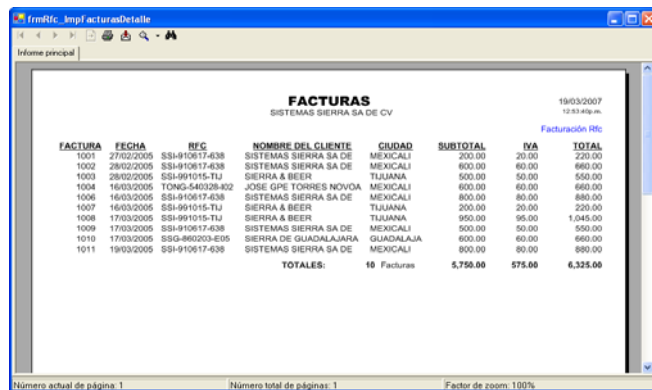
frmRfc_ImpFacturasDetalle

Informe principal

FACTURAS
SISTEMAS SIERRA SA DE CV

19/03/2007
12:53:40p.m.

Facturación Rfc

| FACTURA | FECHA | RFC | NOMBRE DEL CLIENTE | CIUDAD | SUBTOTAL | IVA | TOTAL |
|---|---|---|---|---|---|---|---|
| 1001 | 27/02/2005 | SSI-910617-638 | SISTEMAS SIERRA SA DE | MEXICALI | 200.00 | 20.00 | 220.00 |
| 1002 | 28/02/2005 | SSI-910617-638 | SISTEMAS SIERRA SA DE | MEXICALI | 600.00 | 60.00 | 660.00 |
| 1003 | 28/02/2005 | SSI-991015-TIJ | SIERRA & BEER | TIJUANA | 500.00 | 50.00 | 550.00 |
| 1004 | 16/03/2005 | TONG-540328-I02 | JOSE GPE TORRES NOVOA | MEXICALI | 600.00 | 60.00 | 660.00 |
| 1006 | 16/03/2005 | SSI-910617-638 | SISTEMAS SIERRA SA DE | MEXICALI | 800.00 | 80.00 | 880.00 |
| 1007 | 16/03/2005 | SSI-991015-TIJ | SIERRA & BEER | TIJUANA | 200.00 | 20.00 | 220.00 |
| 1008 | 17/03/2005 | SSI-991015-TIJ | SIERRA & BEER | TIJUANA | 950.00 | 95.00 | 1,045.00 |
| 1009 | 17/03/2005 | SSI-910617-638 | SISTEMAS SIERRA SA DE | MEXICALI | 500.00 | 50.00 | 550.00 |
| 1010 | 17/03/2005 | SSG-860203-E05 | SIERRA DE GUADALAJARA | GUADALAJA | 600.00 | 60.00 | 660.00 |
| 1011 | 19/03/2005 | SSI-910617-638 | SISTEMAS SIERRA SA DE | MEXICALI | 800.00 | 80.00 | 880.00 |
| | | | TOTALES: | 10 Facturas | 5,750.00 | 575.00 | 6,325.00 |

Número actual de página: 1
Número total de páginas: 1
Factor de zoom: 100%